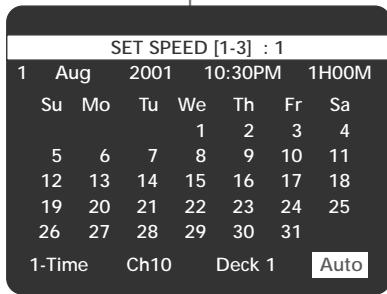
SET SPEED [1-3] : 1

1 Aug 2001 10:30PM 1H00M

| Su | Mo | Tu | We | Th | Fr | Sa |
|---|---|---|---|---|---|---|
| | | | 1 | 2 | 3 | 4 |
| 5 | 6 | 7 | 8 | 9 | 10 | 11 |
| 12 | 13 | 14 | 15 | 16 | 17 | 18 |
| 19 | 20 | 21 | 22 | 23 | 24 | 25 |
| 26 | 27 | 28 | 29 | 30 | 31 | |

1-Time Ch10 Deck 1 Auto